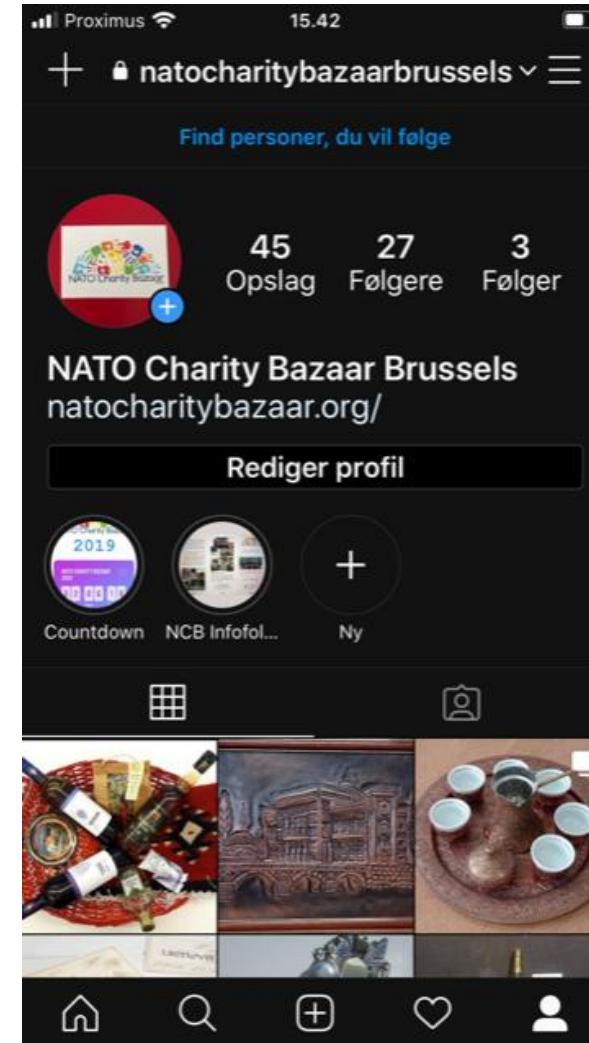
Proximus 15.42

natocharitybazaarbrussels

Find personer, du vil følge

NATO Charity Bazaar

45 Opslag

27 Følgere

3 Følger

NATO Charity Bazaar Brussels
natocharitybazaar.org/

Rediger profil

2019

Countdown

NCB Infofol...

Ny